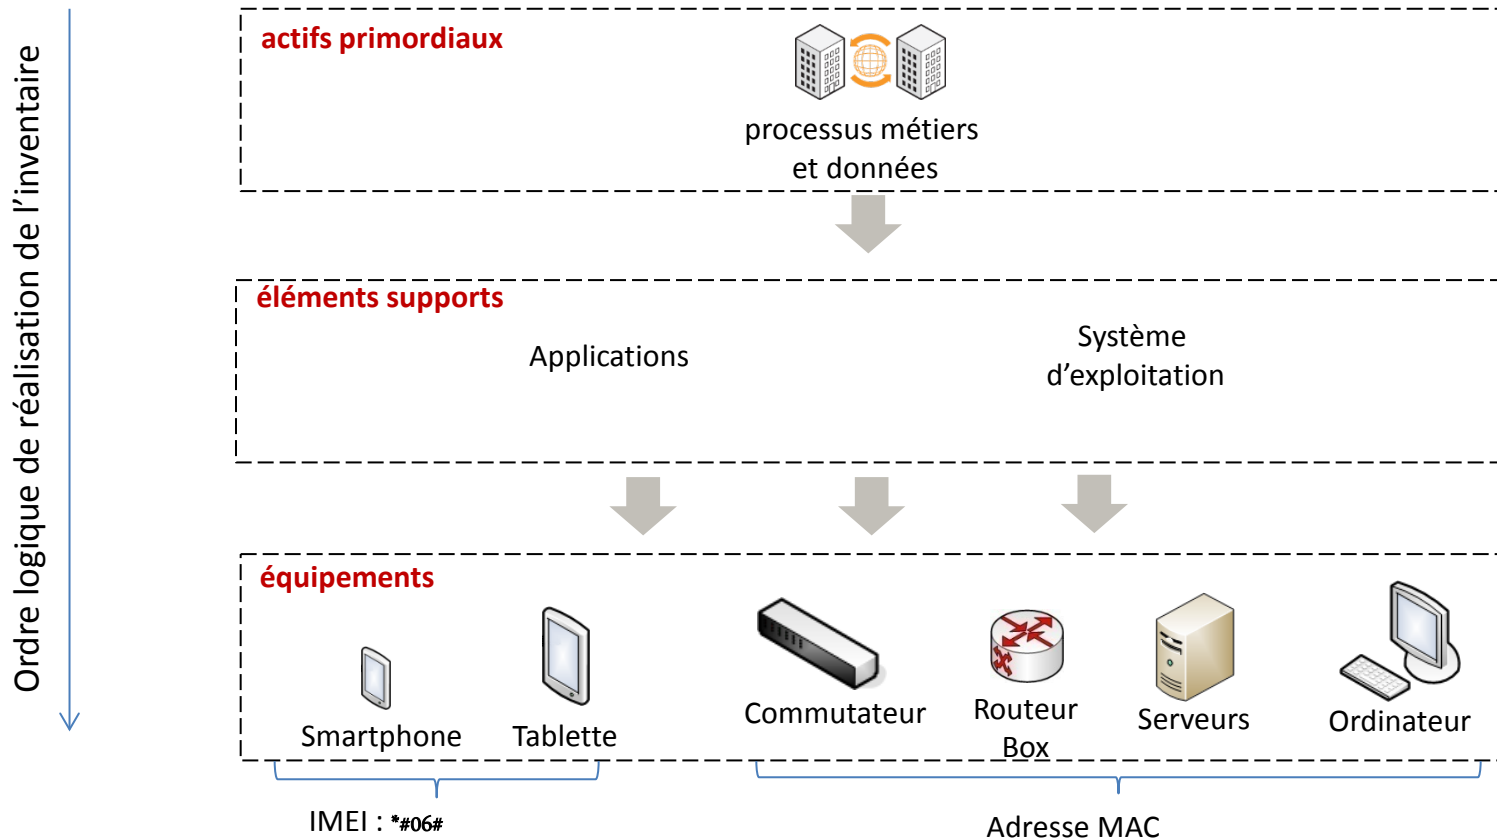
Ordre logique de réalisation de l'inventaire

actifs primordiaux

processus métiers et données

éléments supports

Applications

Système d'exploitation

équipements

Smartphone

Tablette

Commutateur

Routeur Box

Serveurs

Ordinateur

IMEI : *#06#

Adresse MAC